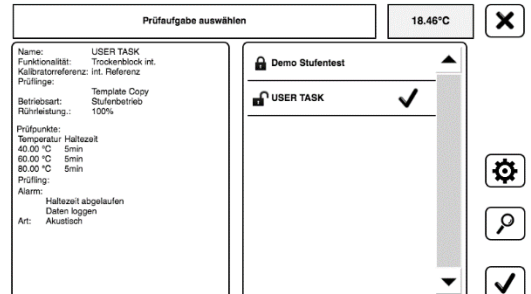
Prüfaufgabe auswählen

18.46°C

Name: USER TASK
Funktionalität: Trockenblock int.
Kalibratorreferenz: int. Referenz
Prüflinge:
Template Copy
Betriebsart: Stufenbetrieb
Rührleistung.: 100%

Prüfpunkte:
Temperatur Haltezeit
40.00 °C 5min
60.00 °C 5min
80.00 °C 5min
Prüfling:
Alarm:
Haltezeit abgelaufen
Daten loggen
Art: Akustisch

Demo Stufentest

USER TASK